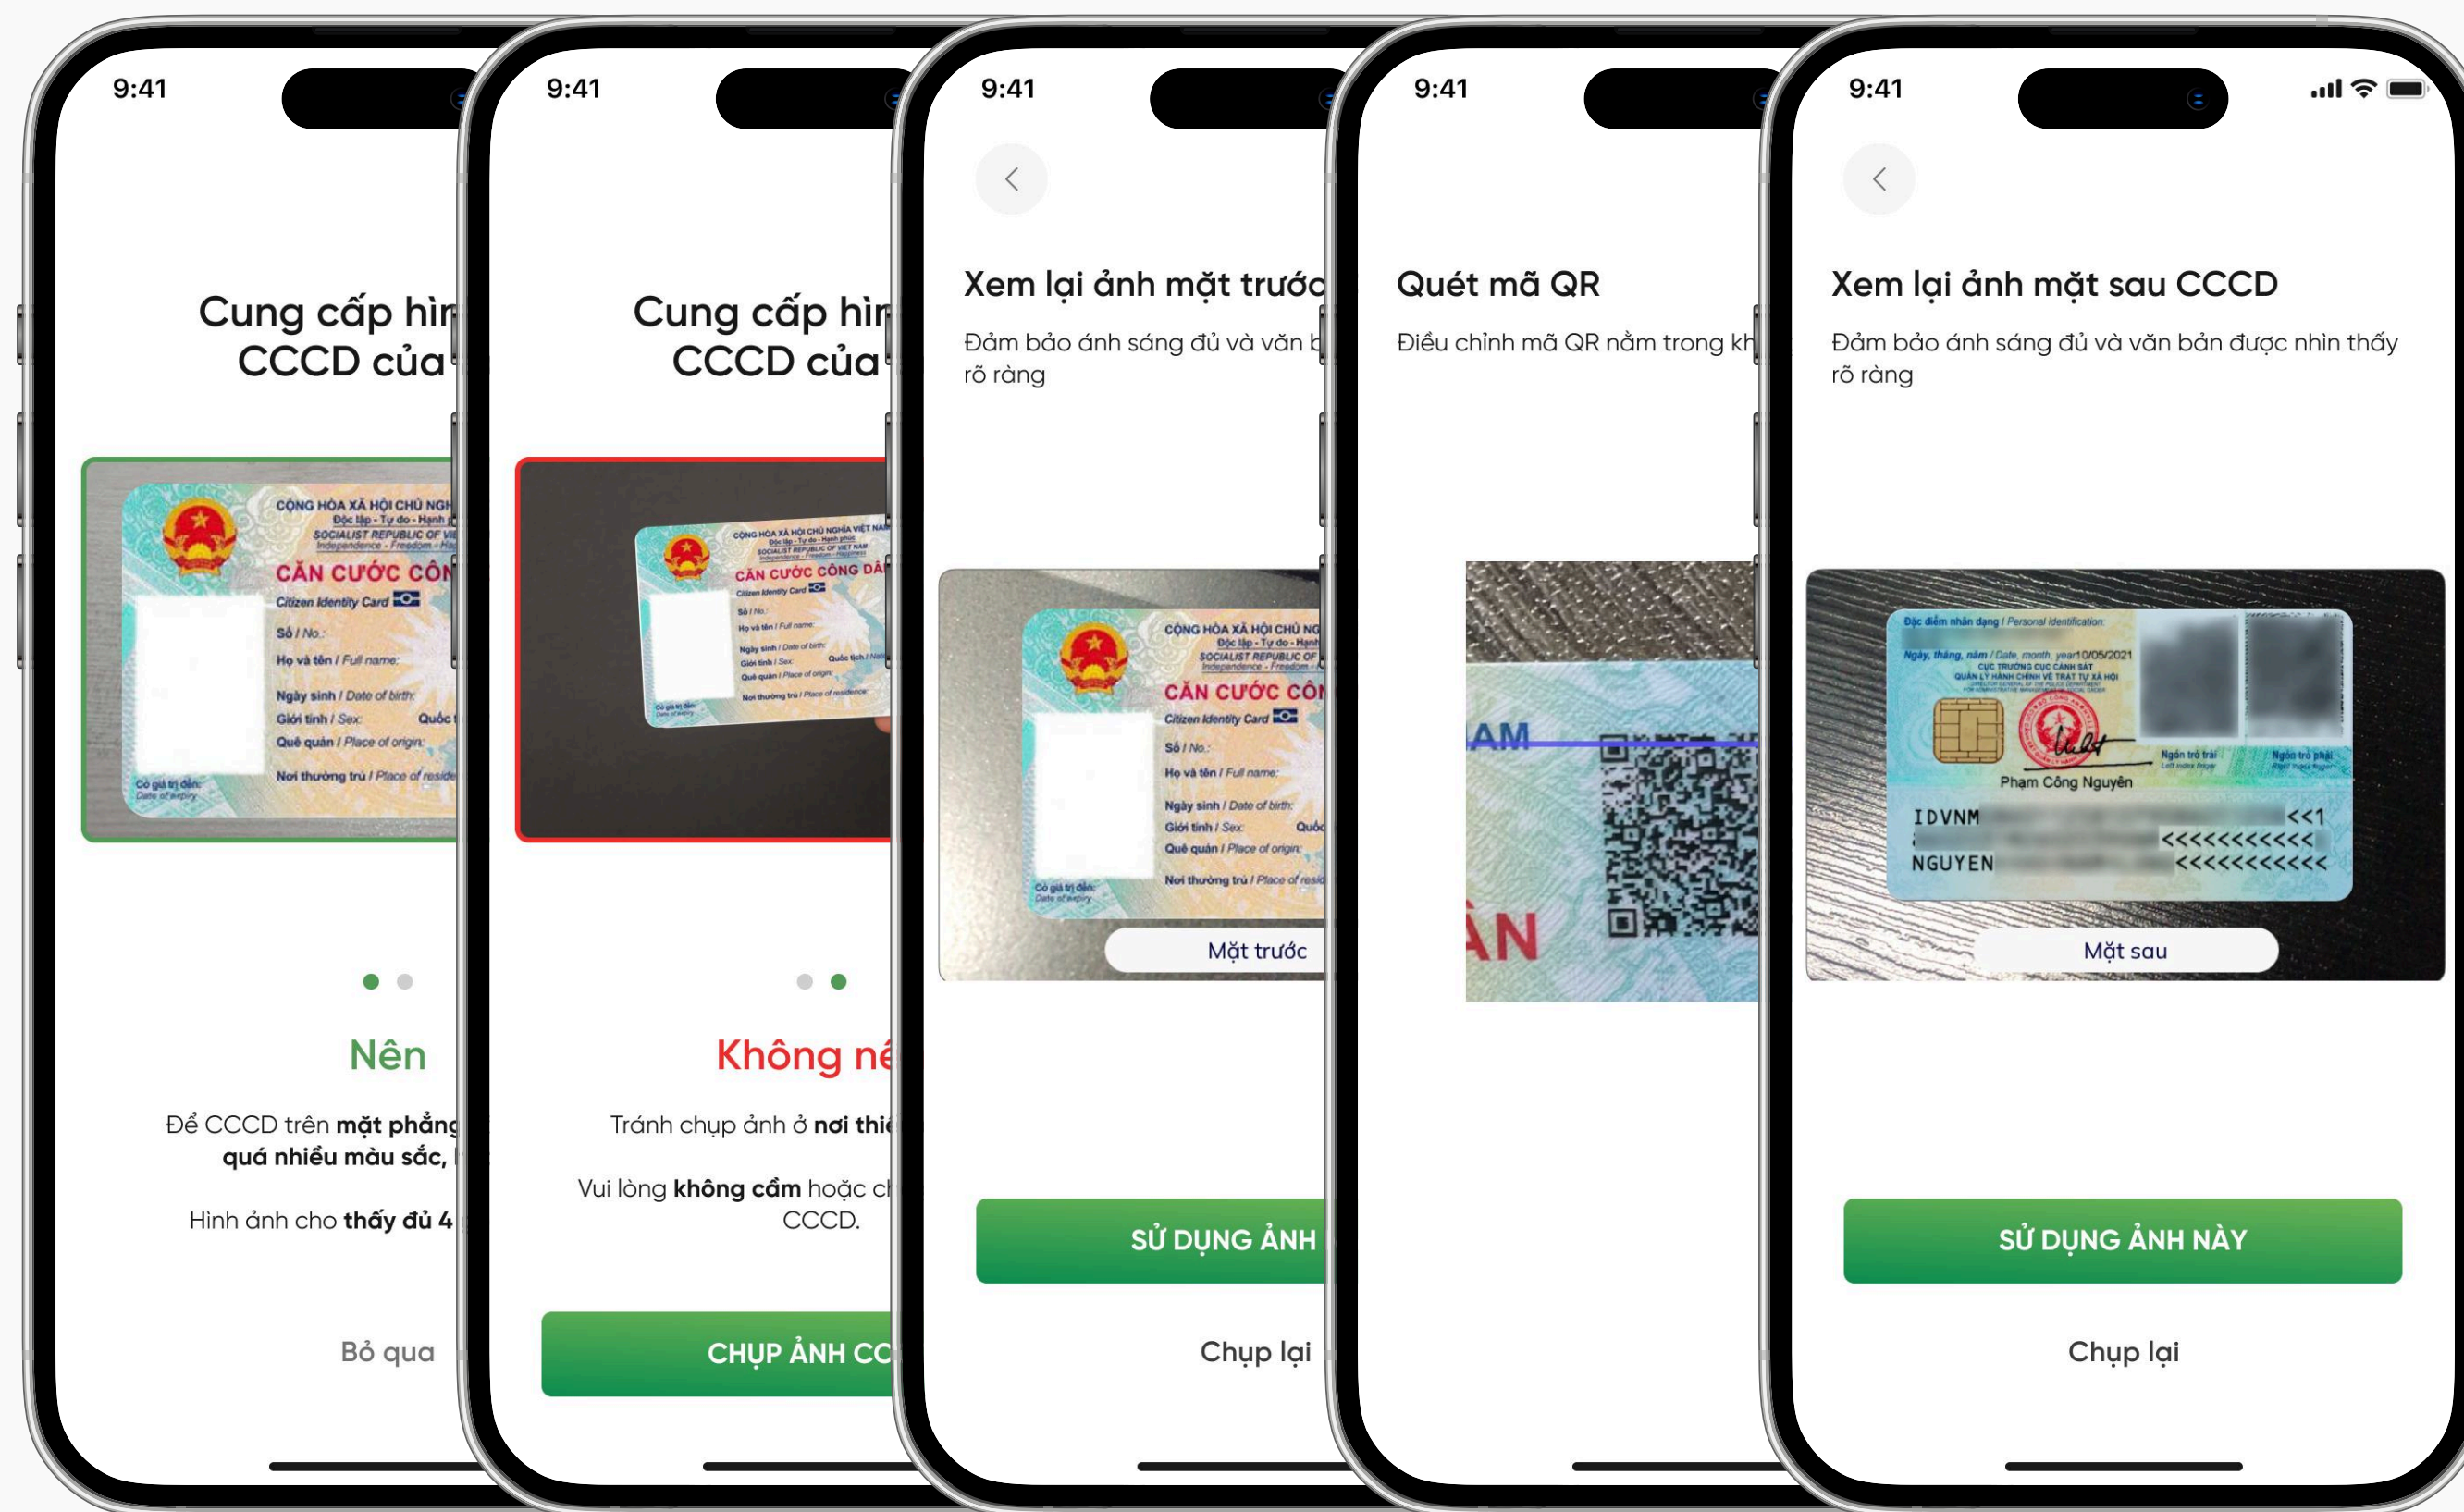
9:41

Cung cấp hìn
CCCD của

CỘNG HÒA XÃ HỘI CHỦ NGH
Độc lập - Tự do - Hạnh
SOCIALIST REPUBLIC OF VI
Independence - Freedom - Ha
CĂN CƯỚC CÔN
Citizen Identity Card
Số / No.
Họ và tên / Full name:
Ngày sinh / Date of birth:
Giới tính / Sex:
Quốc
Quê quán / Place of origin:
Nơi thường trú / Place of reside
Có giá trị đến: Date of expiry

Nên

Để CCCD trên mặt phẳng
quá nhiều màu sắc,

Hình ảnh cho thấy đủ 4

Bỏ qua

9:41

Cung cấp hìn
CCCD của

CỘNG HÒA XÃ HỘI CHỦ NGHĨA VIỆT NAM
Độc lập - Tự do - Hạnh phúc
SOCIALIST REPUBLIC OF VIET NAM
Independence - Freedom - Happiness
CĂN CƯỚC CÔNG DÂ
Citizen Identity Card
Số / No.
Họ và tên / Full name:
Ngày sinh / Date of birth:
Giới tính / Sex:
Quốc tịch / Nat
Quê quán / Place of origin:
Nơi thường trú / Place of residence
Có giá trị đến: Date of expiry

Không nê

Tránh chụp ảnh ở nơi thiế

Vui lòng không cầm hoặc ch
CCCD.

CHỤP ẢNH CC

9:41

Xem lại ảnh mặt trước

Đảm bảo ánh sáng đủ và văn b
rõ ràng

CỘNG HÒA XÃ HỘI CHỦ NG
Độc lập - Tự do - Hạnh
SOCIALIST REPUBLIC OF
Independence - Freedom
CĂN CƯỚC CÔN
Citizen Identity Card
Số / No.
Họ và tên / Full name:
Ngày sinh / Date of birth:
Giới tính / Sex:
Quốc
Quê quán / Place of origin:
Nơi thường trú / Place of resid
Có giá trị đến: Date of expiry

Mặt trước

SỬ DỤNG ẢNH

Chụp lại

9:41

Quét mã QR

Điều chỉnh mã QR nằm trong kh

AM
ÂN

9:41

Xem lại ảnh mặt sau CCCD

Đảm bảo ánh sáng đủ và văn bản được nhìn thấy
rõ ràng

Đặc điểm nhân dạng / Personal identification:
Ngày, tháng, năm / Date, month, year 10/05/2021
CỤC TRƯỞNG CỤC CẢNH SÁT
QUẢN LÝ HÀNH CHÍNH VỀ TRẬT TỰ XÃ HỘI
Ngón trỏ trái
Ngón trỏ phải
Phạm Công Nguyên
IDVNM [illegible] <<1
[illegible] <<<<<<<<<<<
NGUYEN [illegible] <<<<<<<<<<<

Mặt sau

SỬ DỤNG ẢNH NÀY

Chụp lại